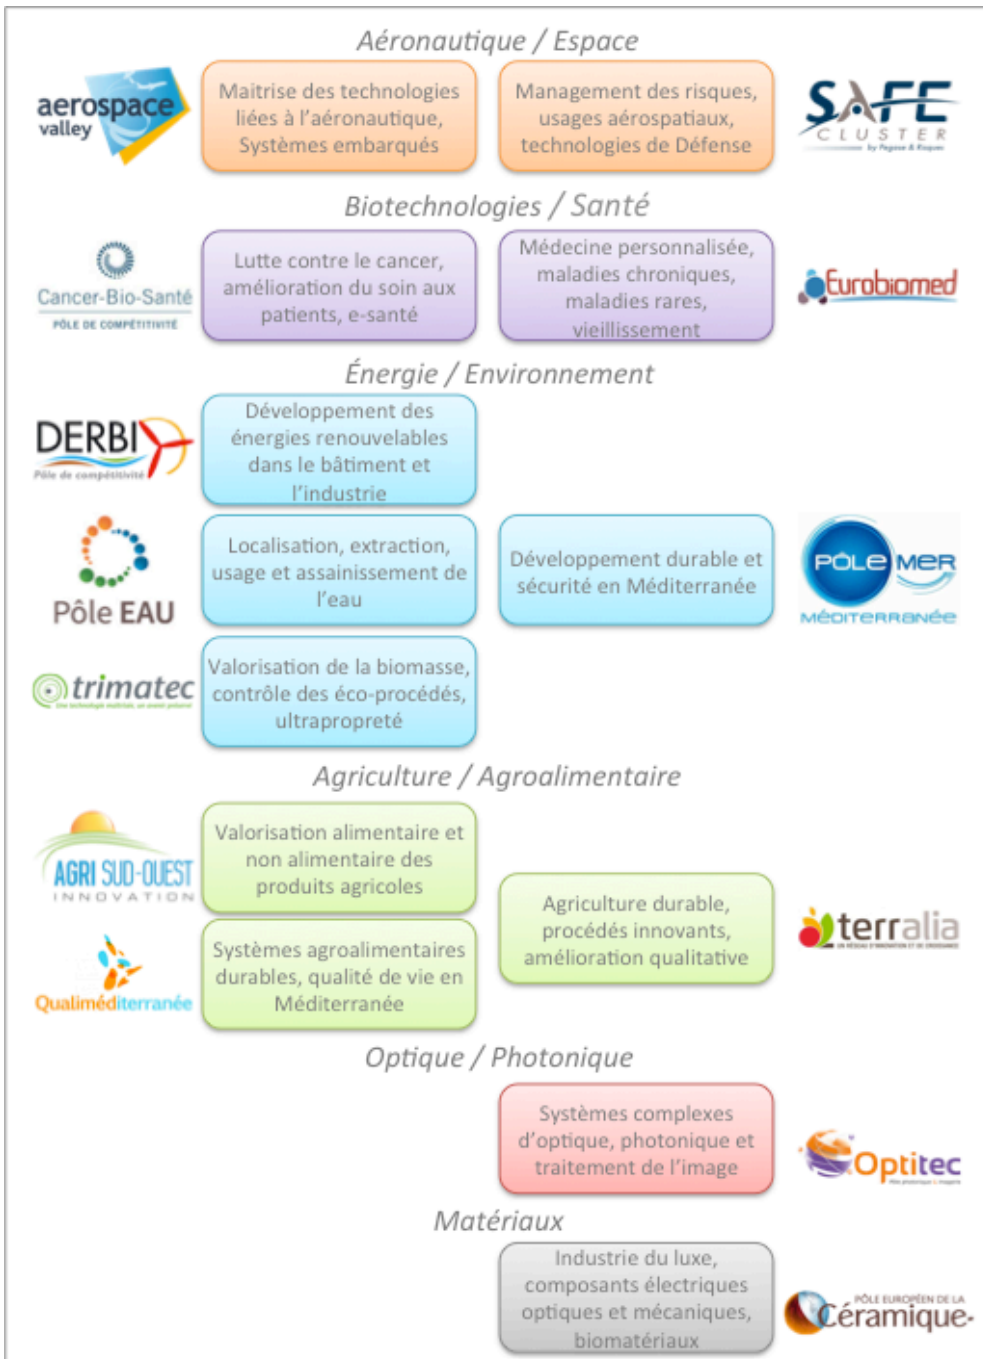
Aéronautique / Espace

aerospace valley

Maitrise des technologies liées à l'aéronautique, Systèmes embarqués

Management des risques, usages aérospatiaux, technologies de Défense

SAFE CLUSTER by Pegase & Risques

Biotechnologies / Santé

Cancer-Bio-Santé PÔLE DE COMPÉTITIVITÉ

Lutte contre le cancer, amélioration du soin aux patients, e-santé

Médecine personnalisée, maladies chroniques, maladies rares, vieillissement

Eurobiomed

Énergie / Environnement

DERBI Pôle de compétitivité

Développement des énergies renouvelables dans le bâtiment et l'industrie

Pôle EAU

Localisation, extraction, usage et assainissement de l'eau

Développement durable et sécurité en Méditerranée

PÔLE MER MÉDITERRANÉE

trimatec

Valorisation de la biomasse, contrôle des éco-procédés, ultrapropreté

Agriculture / Agroalimentaire

AGRI SUD-OUEST INNOVATION

Valorisation alimentaire et non alimentaire des produits agricoles

Agriculture durable, procédés innovants, amélioration qualitative

terralia

Qualiméditerranée

Systèmes agroalimentaires durables, qualité de vie en Méditerranée

Optique / Photonique

Systèmes complexes d'optique, photonique et traitement de l'image

Optitec

Matériaux

Industrie du luxe, composants électriques optiques et mécaniques, biomatériaux

PÔLE EUROPÉEN DE LA Céramique